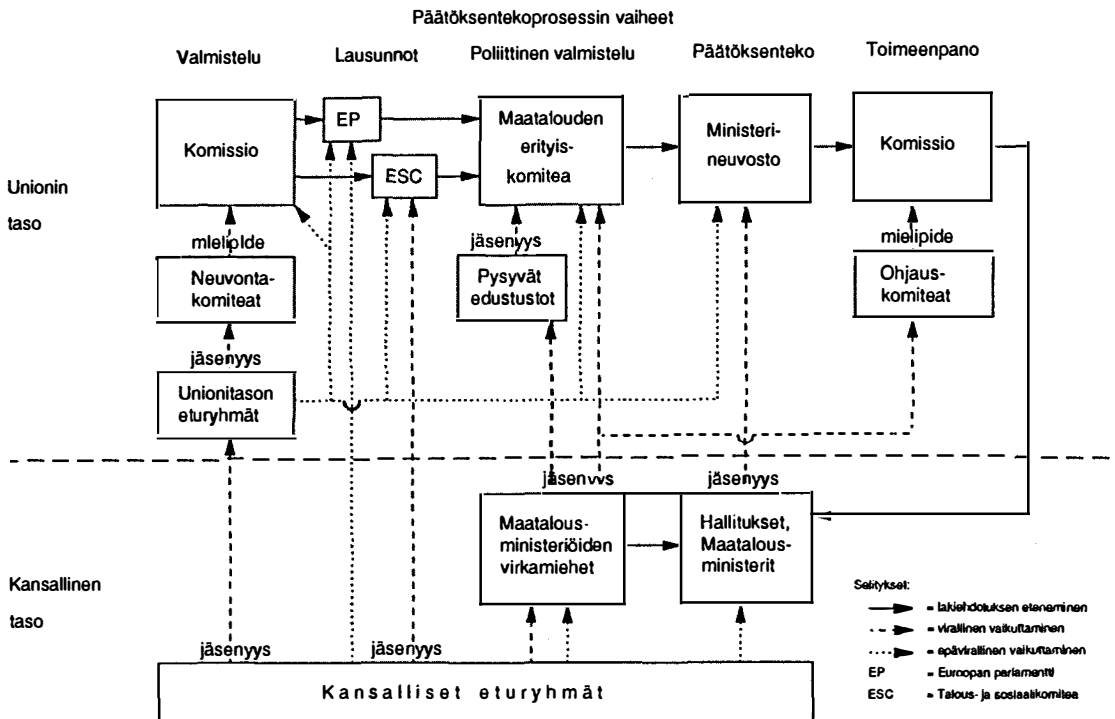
Päätöksentekoprosessin vaiheet

Valmistelu

Lausunnot

Poliittinen valmistelu

Päätöksenteko

Toimeenpano

Unionin taso

Komissio

EP

ESC

Maatalouden erityiskomitea

Ministerineuvosto

Komissio

mielipide

jäsenyys

mielipide

Neuvontakomiteat

Pysyvät edustustot

Ohjauskomiteat

jäsenyys

Unionitason eturyhmät

jäsenyys

jäsenyys

Kansallinen taso

Maatalousministeriöiden virkamiehet

Hallitukset, Maatalousministerit

Selitykset:

= lakiehdotuksen eteneminen

= virallinen vaikuttaminen

= epävirallinen vaikuttaminen

EP = Euroopan parlamentti

ESC = Talous- ja sosiaalikomitea

jäsenyys

jäsenyys

Kansalliset eturyhmät